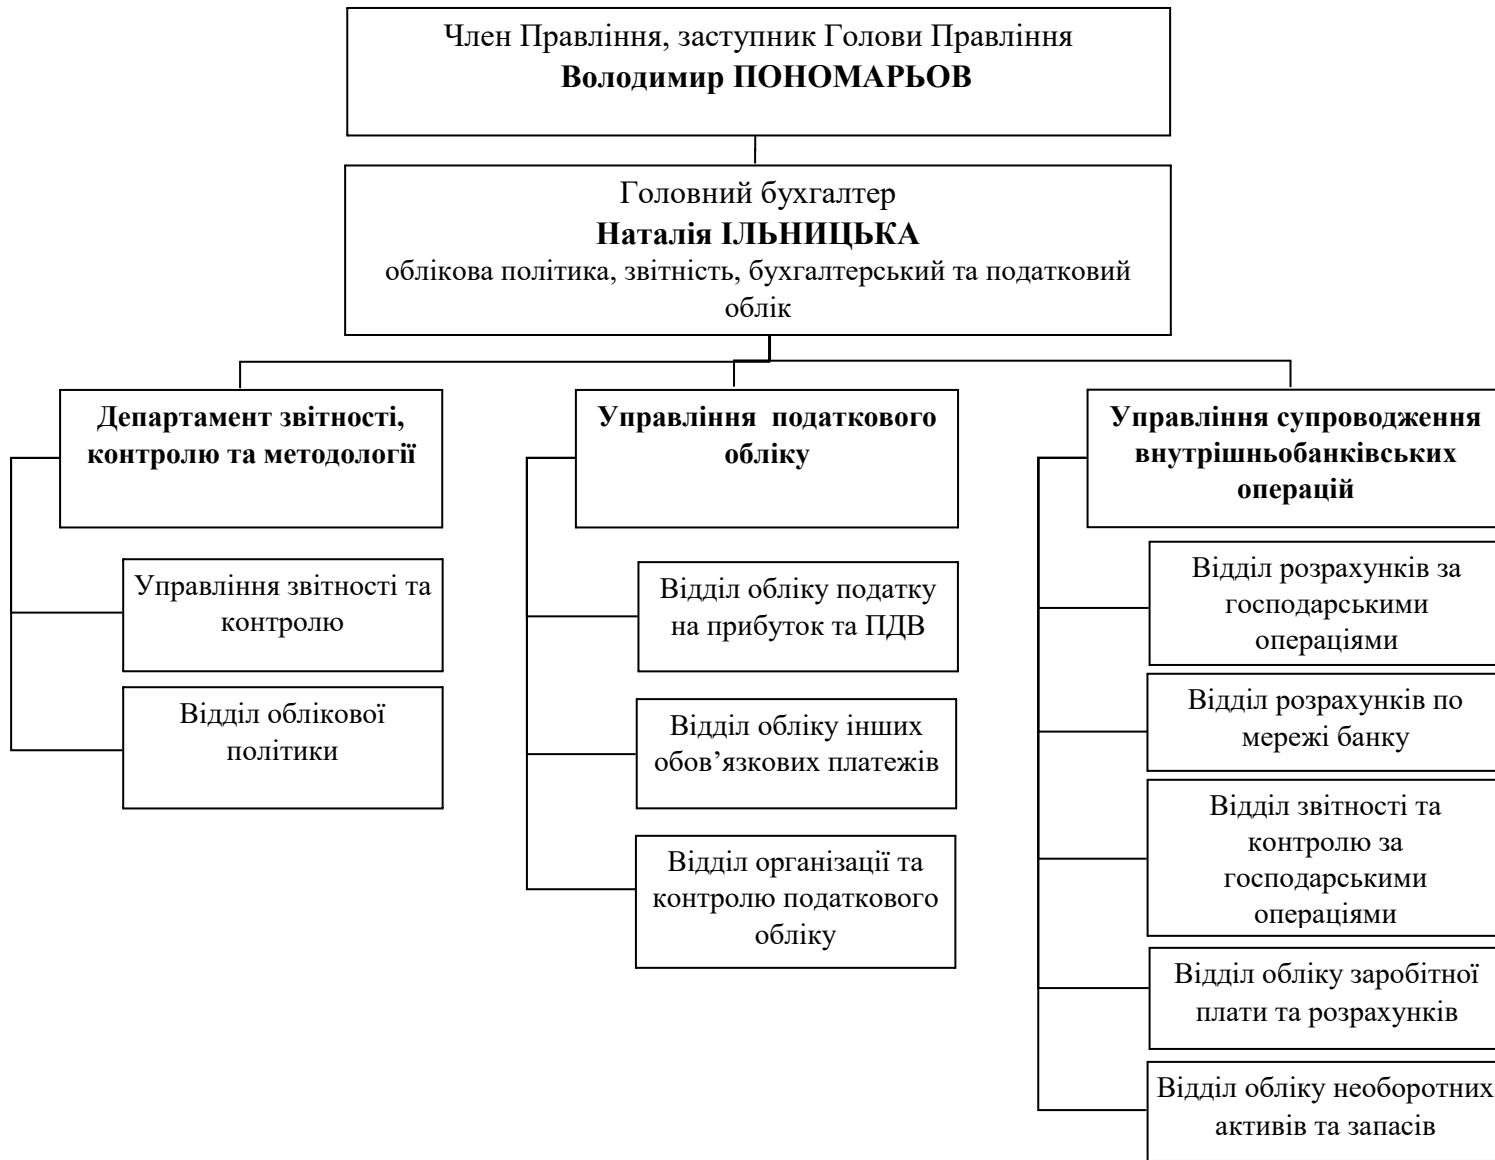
Член Правління, заступник Голови Правління
Володимир ПОНОМАРЬОВ

Головний бухгалтер
Наталія ІЛЬНИЦЬКА
облікова політика, звітність, бухгалтерський та податковий облік

Департамент звітності, контролю та методології

Управління звітності та контролю

Відділ облікової політики

Управління податкового обліку

Відділ обліку податку на прибуток та ПДВ

Відділ обліку інших обов'язкових платежів

Відділ організації та контролю податкового обліку

Управління супроводження внутрішньобанківських операцій

Відділ розрахунків за господарськими операціями

Відділ розрахунків по мережі банку

Відділ звітності та контролю за господарськими операціями

Відділ обліку заробітної плати та розрахунків

Відділ обліку необоротних активів та запасів